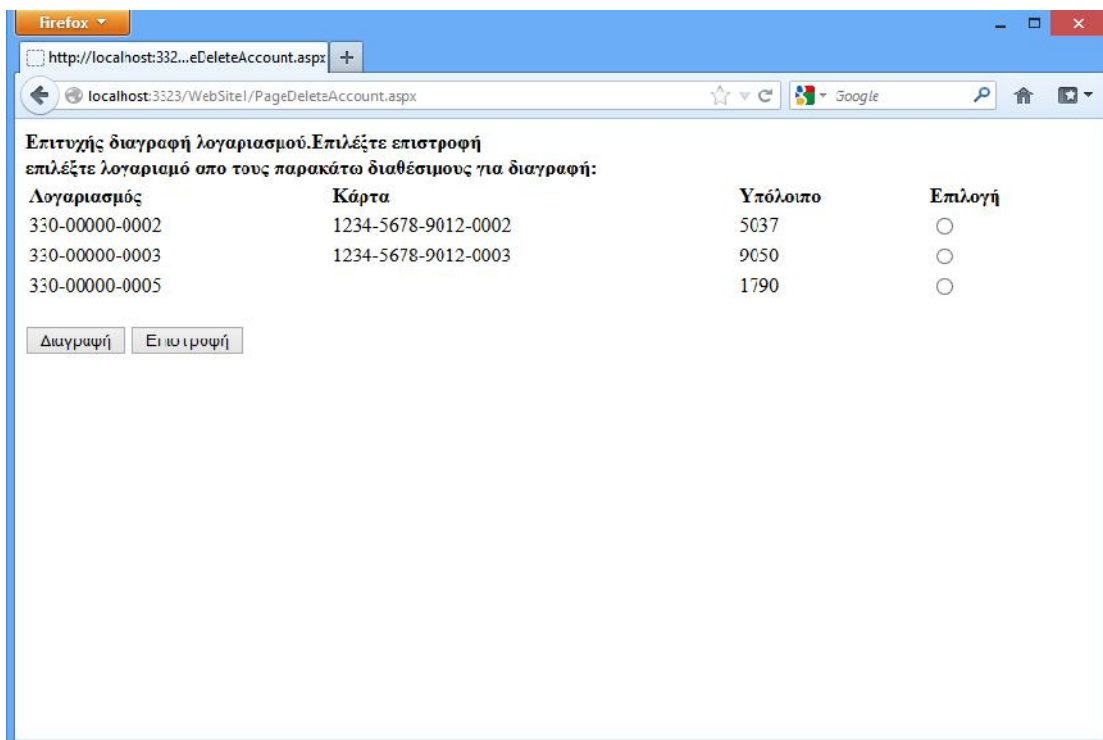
Firefox

http://localhost:332...eDeleteAccount.aspx +

localhost:3323/WebSite1/PageDeleteAccount.aspx

Google

Επιτυχής διαγραφή λογαριασμού.Επιλέξτε επιστροφή
επιλέξτε λογαριαμό απο τους παρακάτω διαθέσιμους για διαγραφή:

| Λογαριασμός | Κάρτα | Υπόλοιπο | Επιλογή |
|---|---|---|---|
| 330-00000-0002 | 1234-5678-9012-0002 | 5037 | |
| 330-00000-0003 | 1234-5678-9012-0003 | 9050 | |
| 330-00000-0005 | | 1790 | |

Διαγραφή Επιστροφή